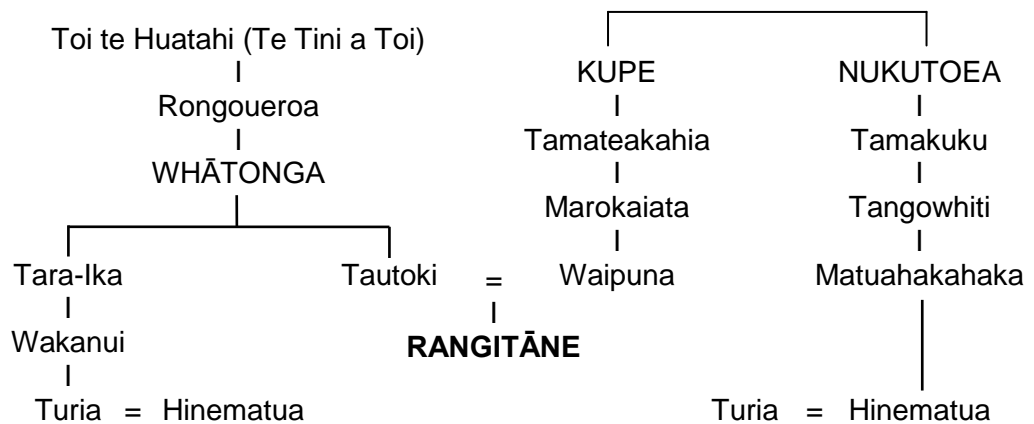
Toi te Huatahi (Te Tini a Toi)
I
Rongoueroa
I
WHĀTONGA

Tara-Ika
I
Wakanui
I
Turia = Hinematua

Tautoki = Waipuna
I
**RANGITĀNE**

KUPE
I
Tamateakahia
I
Marokaiata
I
Waipuna

NUKUTOEA
I
Tamakuku
I
Tangowhiti
I
Matuahakahaka

Turia = Hinematua